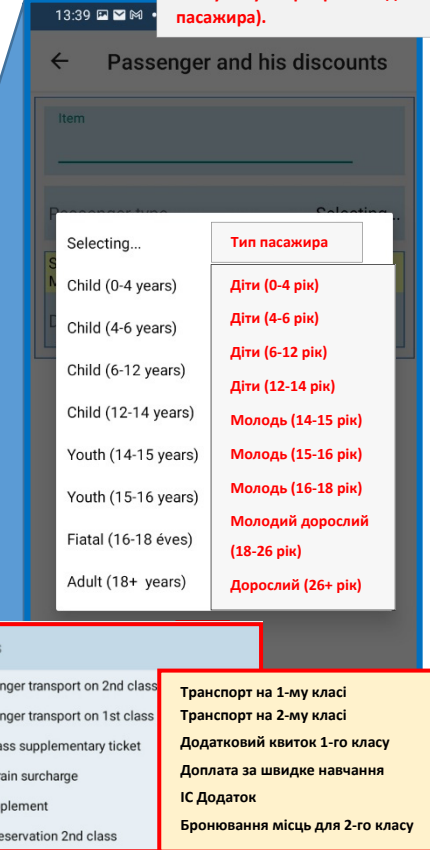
13:39

пасажира).

←

Passenger and his discounts

Item

Passenger type

Selecting...

Selecting...

Child (0-4 years)

Child (4-6 years)

Child (6-12 years)

Child (12-14 years)

Youth (14-15 years)

Youth (15-16 years)

Fiatal (16-18 éves)

Adult (18+ years)

Тип пасажира

Діти (0-4 рік)

Діти (4-6 рік)

Діти (6-12 рік)

Діти (12-14 рік)

Молодь (14-15 рік)

Молодь (15-16 рік)

Молодь (16-18 рік)

Молодий дорослий (18-26 рік)

Дорослий (26+ рік)

s

nger transport on 2nd class

nger transport on 1st class

lass supplementary ticket

rain surcharge

plement

eservation 2nd class

Транспорт на 1-му класі

Транспорт на 2-му класі

Додатковий квиток 1-го класу

Доплата за швидке навчання

IC Додаток

Бронювання місць для 2-го класу